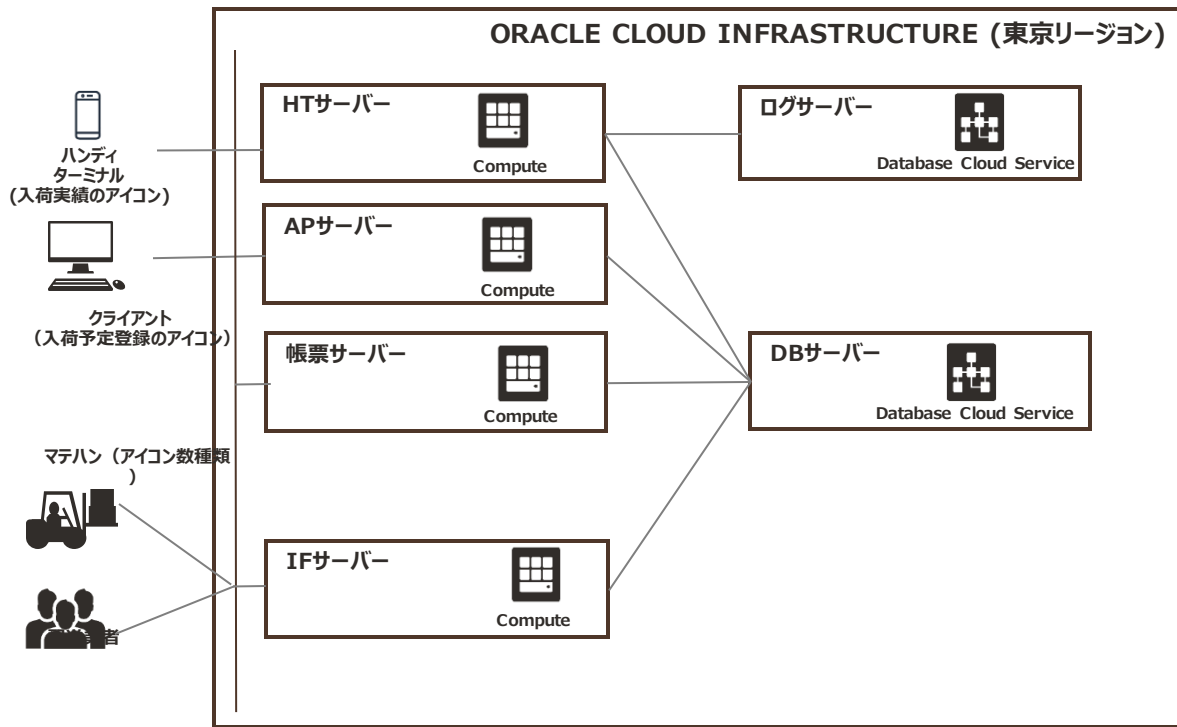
ORACLE CLOUD INFRASTRUCTURE (東京リージョン)

ハンディ
ターミナル
(入荷実績のアイコン)

クライアント
(入荷予定登録のアイコン)

マテハン(アイコン数種類
)

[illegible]者

HTサーバー
Compute

APサーバー
Compute

帳票サーバー
Compute

IFサーバー
Compute

ログサーバー
Database Cloud Service

DBサーバー
Database Cloud Service